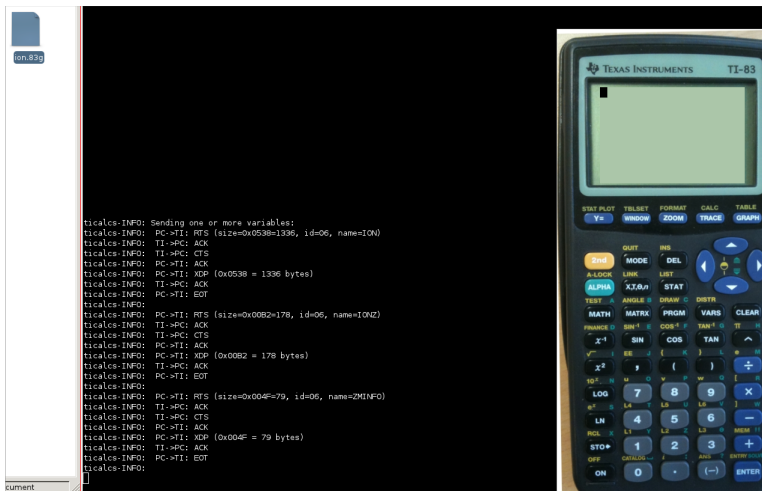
ion.83g

cument

ticalcs-INFO: Sending one or more variables:
ticalcs-INFO: PC->TI: RTS (size=0x0538=1336, id=06, name=ION)
ticalcs-INFO: TI->PC: ACK
ticalcs-INFO: TI->PC: CTS
ticalcs-INFO: PC->TI: ACK
ticalcs-INFO: PC->TI: XDP (0x0538 = 1336 bytes)
ticalcs-INFO: TI->PC: ACK
ticalcs-INFO: PC->TI: EOT
ticalcs-INFO:
ticalcs-INFO: PC->TI: RTS (size=0x00B2=178, id=06, name=IONZ)
ticalcs-INFO: TI->PC: ACK
ticalcs-INFO: TI->PC: CTS
ticalcs-INFO: PC->TI: ACK
ticalcs-INFO: PC->TI: XDP (0x00B2 = 178 bytes)
ticalcs-INFO: TI->PC: ACK
ticalcs-INFO: PC->TI: EOT
ticalcs-INFO:
ticalcs-INFO: PC->TI: RTS (size=0x004F=79, id=06, name=ZMINFO)
ticalcs-INFO: TI->PC: ACK
ticalcs-INFO: TI->PC: CTS
ticalcs-INFO: PC->TI: ACK
ticalcs-INFO: PC->TI: XDP (0x004F = 79 bytes)
ticalcs-INFO: TI->PC: ACK
ticalcs-INFO: PC->TI: EOT
ticalcs-INFO:

TEXAS INSTRUMENTS TI-83

STAT PLOT TBLSET FORMAT CALC TABLE
Y= WINDOW ZOOM TRACE GRAPH
QUIT INS
2nd MODE DEL
A-LOCK LINK LIST
ALPHA X,T,θ,n STAT
TEST A ANGLE B DRAW C DISTR
MATH MATRX PRGM VARS CLEAR
FINANCE D $SIN^{-1}$ E $COS^{-1}$ F $TAN^{-1}$ G π H
$x^{-1}$ SIN COS TAN ^
√ EE J { K } L
$x^2$ , ( ) ÷
$10^x$ N u O v P w Q
LOG 7 8 9 ×
$e^x$ S L4 T L5 U L6 V
LN 4 5 6 −
RCL X L1 Y L2 Z L3 θ MEM "
STO▸ 1 2 3 +
OFF CATALOG ANS ENTRY
ON 0 . (−) ENTER